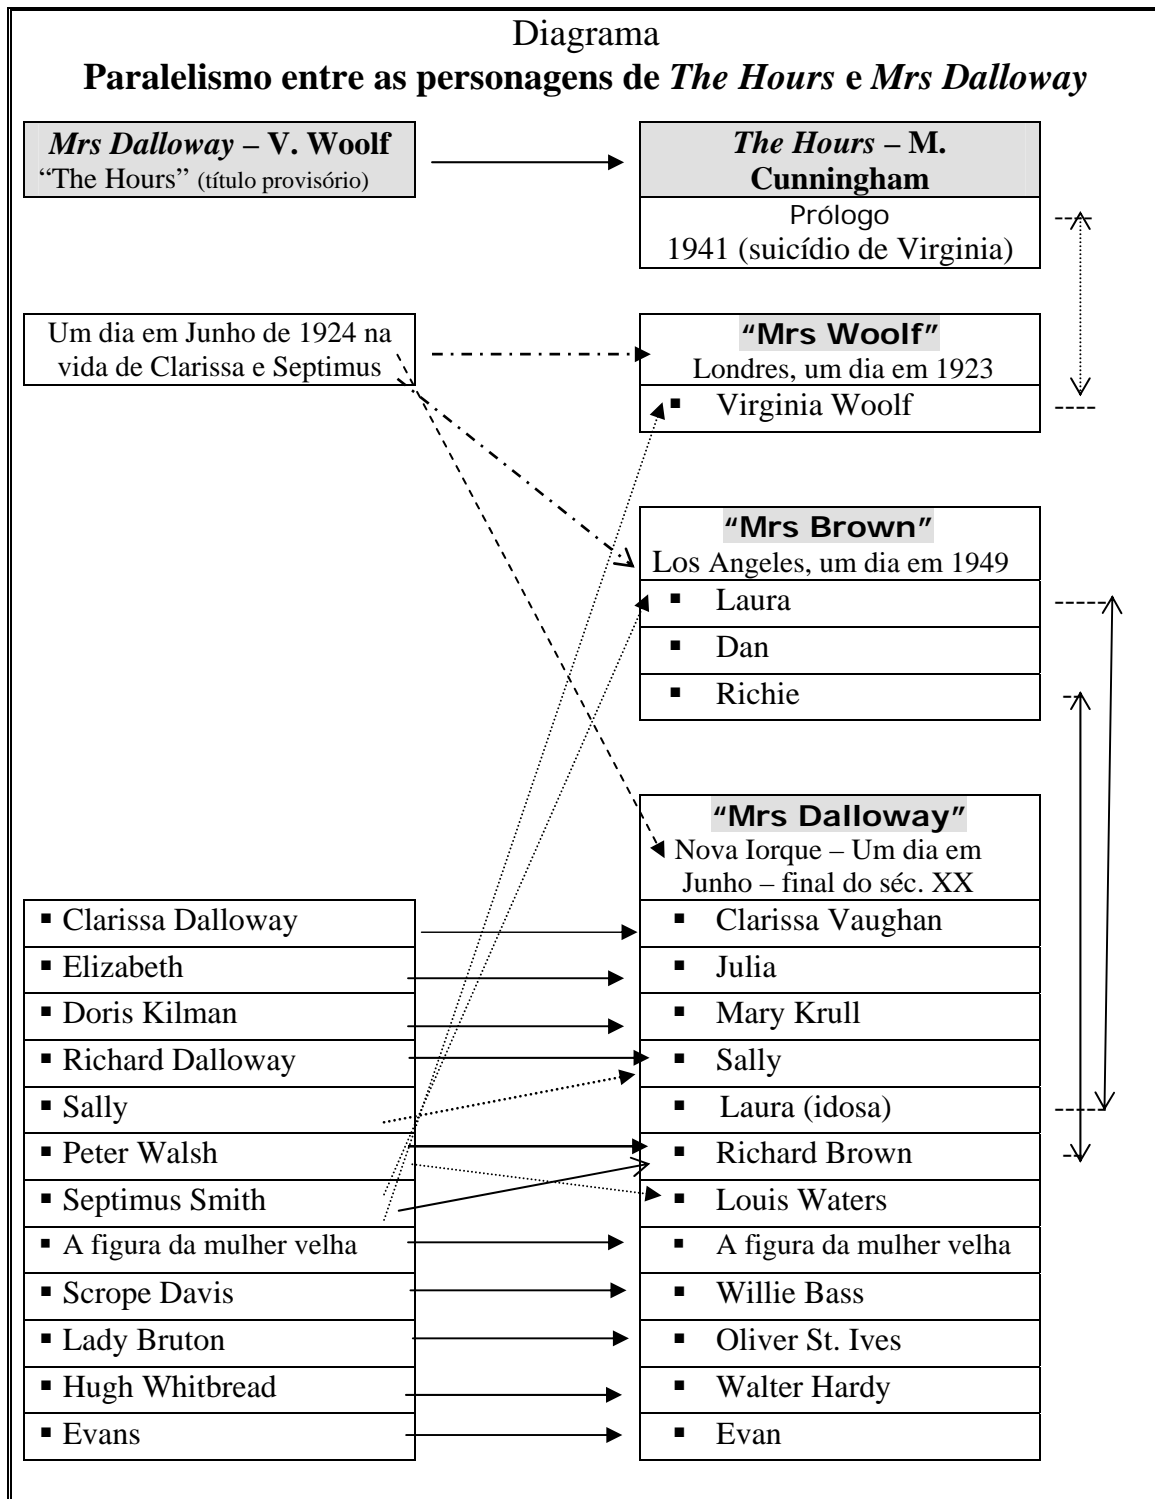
Diagrama
**Paralelismo entre as personagens de *The Hours* e *Mrs Dalloway***

*Mrs Dalloway* – V. Woolf
"The Hours" (título provisório)

*The Hours* – M. Cunningham
Prólogo
1941 (suicídio de Virginia)

Um dia em Junho de 1924 na vida de Clarissa e Septimus

"Mrs Woolf"
Londres, um dia em 1923
▪ Virginia Woolf

"Mrs Brown"
Los Angeles, um dia em 1949
▪ Laura
▪ Dan
▪ Richie

"Mrs Dalloway"
Nova Iorque – Um dia em Junho – final do séc. XX

| | |
|---|---|
| ▪ Clarissa Dalloway | ▪ Clarissa Vaughan |
| ▪ Elizabeth | ▪ Julia |
| ▪ Doris Kilman | ▪ Mary Krull |
| ▪ Richard Dalloway | ▪ Sally |
| ▪ Sally | ▪ Laura (idosa) |
| ▪ Peter Walsh | ▪ Richard Brown |
| ▪ Septimus Smith | ▪ Louis Waters |
| ▪ A figura da mulher velha | ▪ A figura da mulher velha |
| ▪ Scrope Davis | ▪ Willie Bass |
| ▪ Lady Bruton | ▪ Oliver St. Ives |
| ▪ Hugh Whitbread | ▪ Walter Hardy |
| ▪ Evans | ▪ Evan |